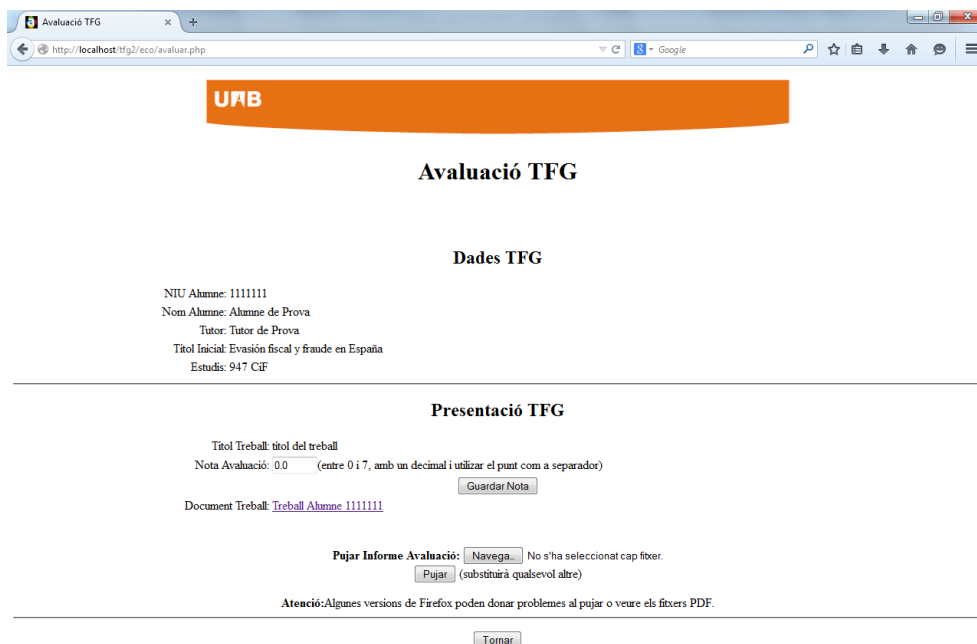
Avaluació TFG ×

http://localhost/tfg2/eco/avaluar.php

Google

UAB

Avaluació TFG

Dades TFG

NIU Alumne: 1111111
Nom Alumne: Alumne de Prova
Tutor: Tutor de Prova
Titol Inicial: Evasión fiscal y fraude en España
Estudis: 947 CiF

Presentació TFG

Titol Treball: titol del treball
Nota Avaluació: 0.0 (entre 0 i 7, amb un decimal i utilizar el punt com a separador)
Guardar Nota
Document Treball: Treball Alumne 1111111

Pujar Informe Avaluació: Navega... No s'ha seleccionat cap fitxer.
Pujar (substituirà qualsevol altre)

Atenció:Algunes versions de Firefox poden donar problemes al pujar o veure els fitxers PDF.

Tornar